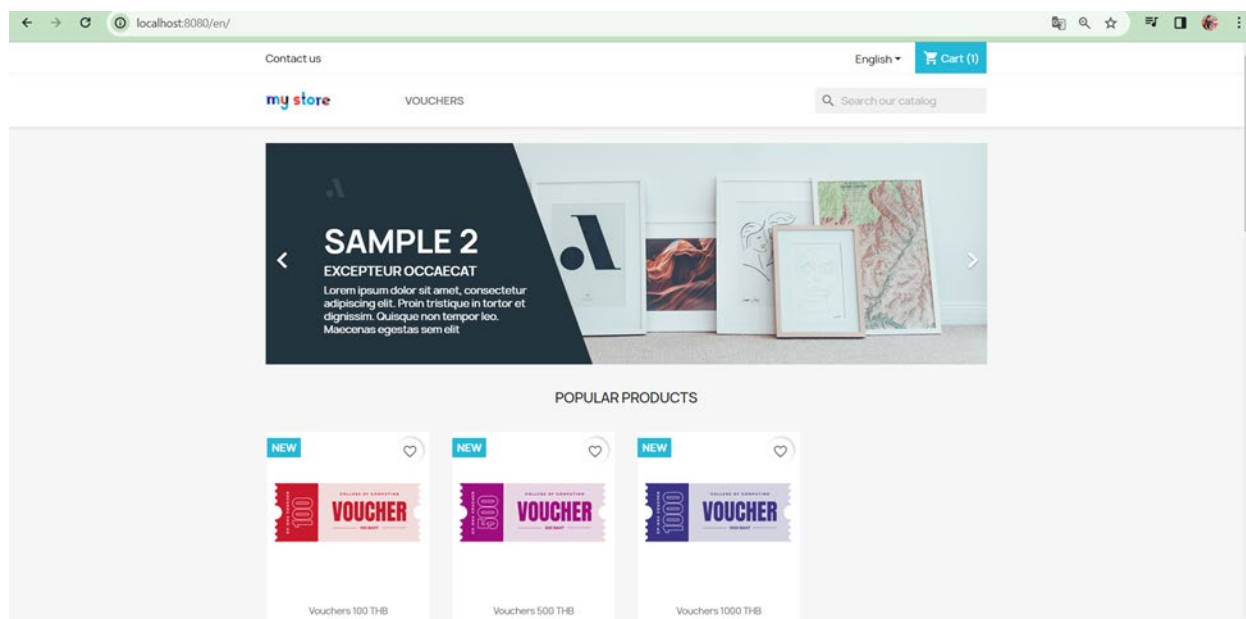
localhost:8080/en/

Contact us

English

Cart (1)

my store

VOUCHERS

Search our catalog

SAMPLE 2

EXCEPTEUR OCCAECAT

Lorem ipsum dolor sit amet, consectetur adipiscing elit. Proin tristique in tortor et dignissim. Quisque non tempor leo. Maecenas egestas sem elit

POPULAR PRODUCTS

NEW

100 VOUCHER

Vouchers 100 THB

NEW

500 VOUCHER

Vouchers 500 THB

NEW

1000 VOUCHER

Vouchers 1000 THB